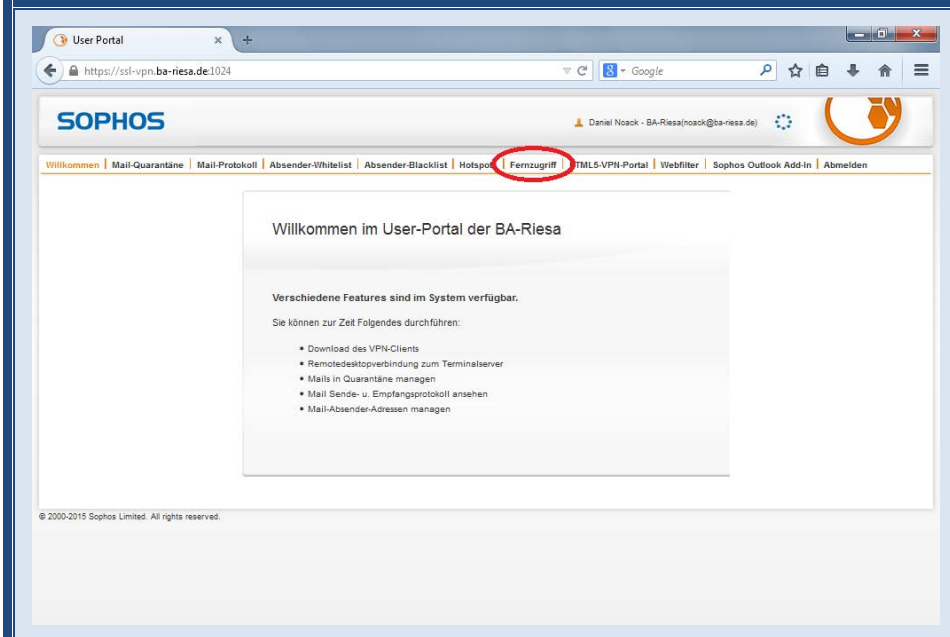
User Portal

https://ssl-vpn.ba-riesa.de:1024

Google

SOPHOS

Daniel Noack - BA-Riesa(noack@ba-riesa.de)

Willkommen | Mail-Quarantäne | Mail-Protokoll | Absender-Whitelist | Absender-Blacklist | Hotspot | Fernzugriff | HTML5-VPN-Portal | Webfilter | Sophos Outlook Add-In | Abmelden

Willkommen im User-Portal der BA-Riesa

Verschiedene Features sind im System verfügbar.

Sie können zur Zeit Folgendes durchführen:

- Download des VPN-Clients
- Remotedesktopverbindung zum Terminalserver
- Mails in Quarantäne managen
- Mail Sende- u. Empfangsprotokoll ansehen
- Mail-Absender-Adressen managen

© 2000-2015 Sophos Limited. All rights reserved.